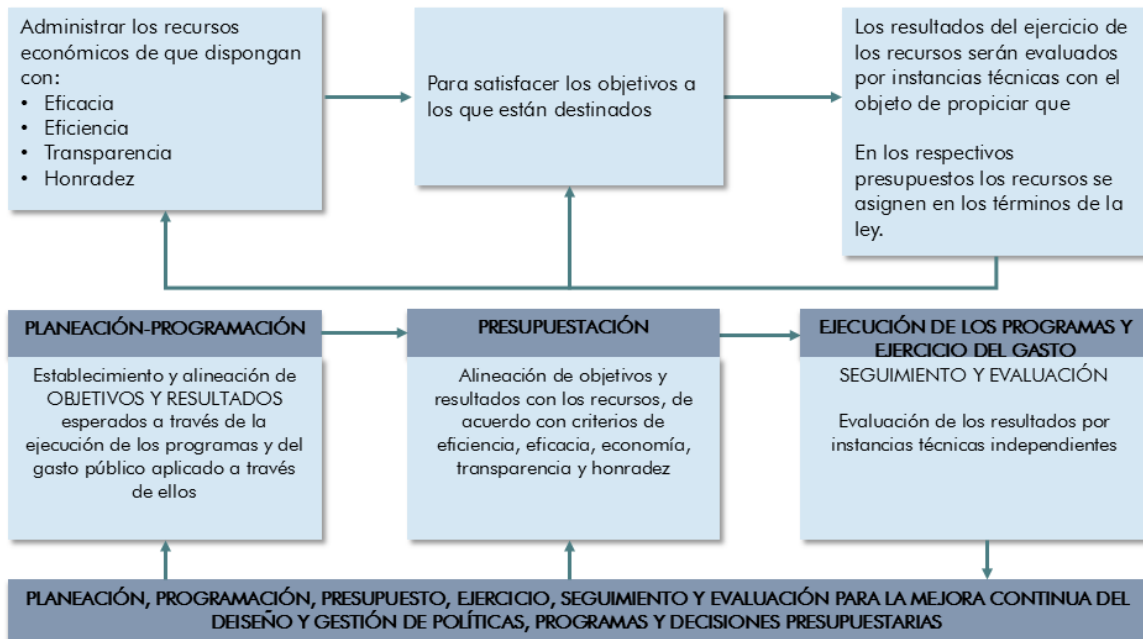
Administrar los recursos económicos de que dispongan con:
• Eficacia
• Eficiencia
• Transparencia
• Honradez

Para satisfacer los objetivos a los que están destinados

Los resultados del ejercicio de los recursos serán evaluados por instancias técnicas con el objeto de propiciar que

En los respectivos presupuestos los recursos se asignen en los términos de la ley.

PLANEACIÓN-PROGRAMACIÓN

Establecimiento y alineación de OBJETIVOS Y RESULTADOS esperados a través de la ejecución de los programas y del gasto público aplicado a través de ellos

PRESUPUESTACIÓN

Alineación de objetivos y resultados con los recursos, de acuerdo con criterios de eficiencia, eficacia, economía, transparencia y honradez

EJECUCIÓN DE LOS PROGRAMAS Y EJERCICIO DEL GASTO

SEGUIMIENTO Y EVALUACIÓN

Evaluación de los resultados por instancias técnicas independientes

PLANEACIÓN, PROGRAMACIÓN, PRESUPUESTO, EJERCICIO, SEGUIMIENTO Y EVALUACIÓN PARA LA MEJORA CONTINUA DEL DEISEÑO Y GESTIÓN DE POLÍTICAS, PROGRAMAS Y DECISIONES PRESUPUESTARIAS